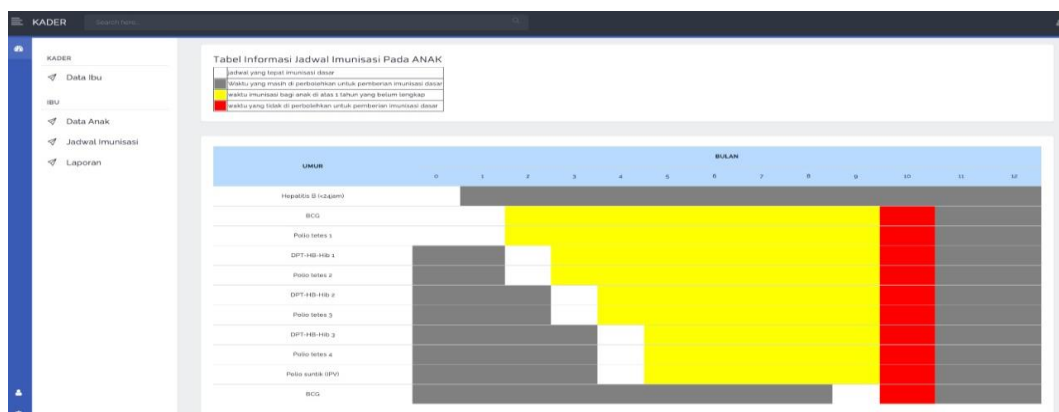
KADER Search here

KADER
Data Ibu
IBU
Data Anak
Jadwal Imunisasi
Laporan

Tabel Informasi Jadwal Imunisasi Pada ANAK
jadwal yang tepat imunisasi dasar
Waktu yang masih di perbolehkan untuk pemberian imunisasi dasar
waktu imunisasi bagi anak di atas 1 tahun yang belum lengkap
waktu yang tidak di perbolehkan untuk pemberian imunisasi dasar

| UMUR | BULAN 0 | 1 | 2 | 3 | 4 | 5 | 6 | 7 | 8 | 9 | 10 | 11 | 12 |
|---|---|---|---|---|---|---|---|---|---|---|---|---|---|
| Hepatitis B (<24jam) | | | | | | | | | | | | | |
| BCG | | | | | | | | | | | | | |
| Polio tetes 1 | | | | | | | | | | | | | |
| DPT-HB-Hib 1 | | | | | | | | | | | | | |
| Polio tetes 2 | | | | | | | | | | | | | |
| DPT-HB-Hib 2 | | | | | | | | | | | | | |
| Polio tetes 3 | | | | | | | | | | | | | |
| DPT-HB-Hib 3 | | | | | | | | | | | | | |
| Polio tetes 4 | | | | | | | | | | | | | |
| Polio suntik (IPV) | | | | | | | | | | | | | |
| BCG | | | | | | | | | | | | | |